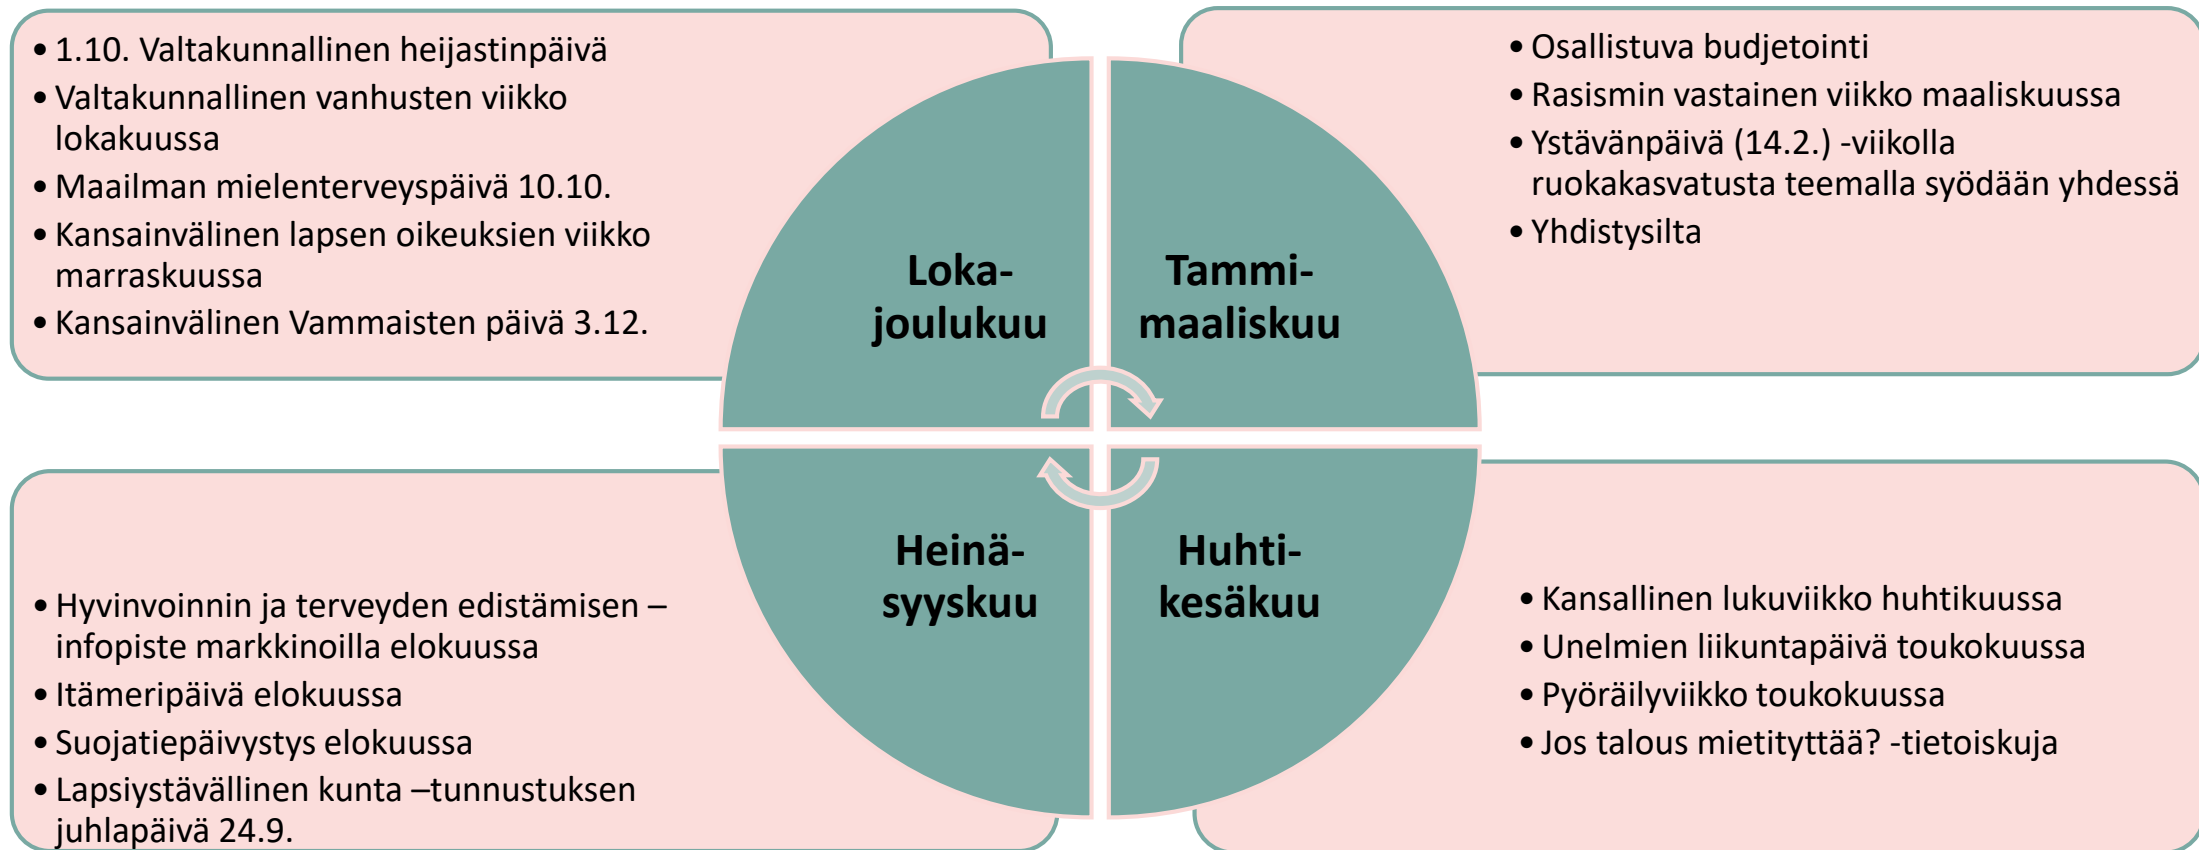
• 1.10. Valtakunnallinen heijastinpäivä
• Valtakunnallinen vanhusten viikko lokakuussa
• Maailman mielenterveyspäivä 10.10.
• Kansainvälinen lapsen oikeuksien viikko marraskuussa
• Kansainvälinen Vammaisten päivä 3.12.

• Osallistuva budjetointi
• Rasismin vastainen viikko maaliskuussa
• Ystävänpäivä (14.2.) -viikolla ruokakasvatusta teemalla syödään yhdessä
• Yhdistysilta

Loka-joulukuu

Tammi-maaliskuu

Heinä-syyskuu

Huhti-kesäkuu

• Hyvinvoinnin ja terveyden edistämisen –infopiste markkinoilla elokuussa
• Itämeripäivä elokuussa
• Suojatiepäivystys elokuussa
• Lapsiystävällinen kunta –tunnustuksen juhlapäivä 24.9.

• Kansallinen lukuviikko huhtikuussa
• Unelmien liikuntapäivä toukokuussa
• Pyöräilyviikko toukokuussa
• Jos talous mietityttää? -tietoiskuja